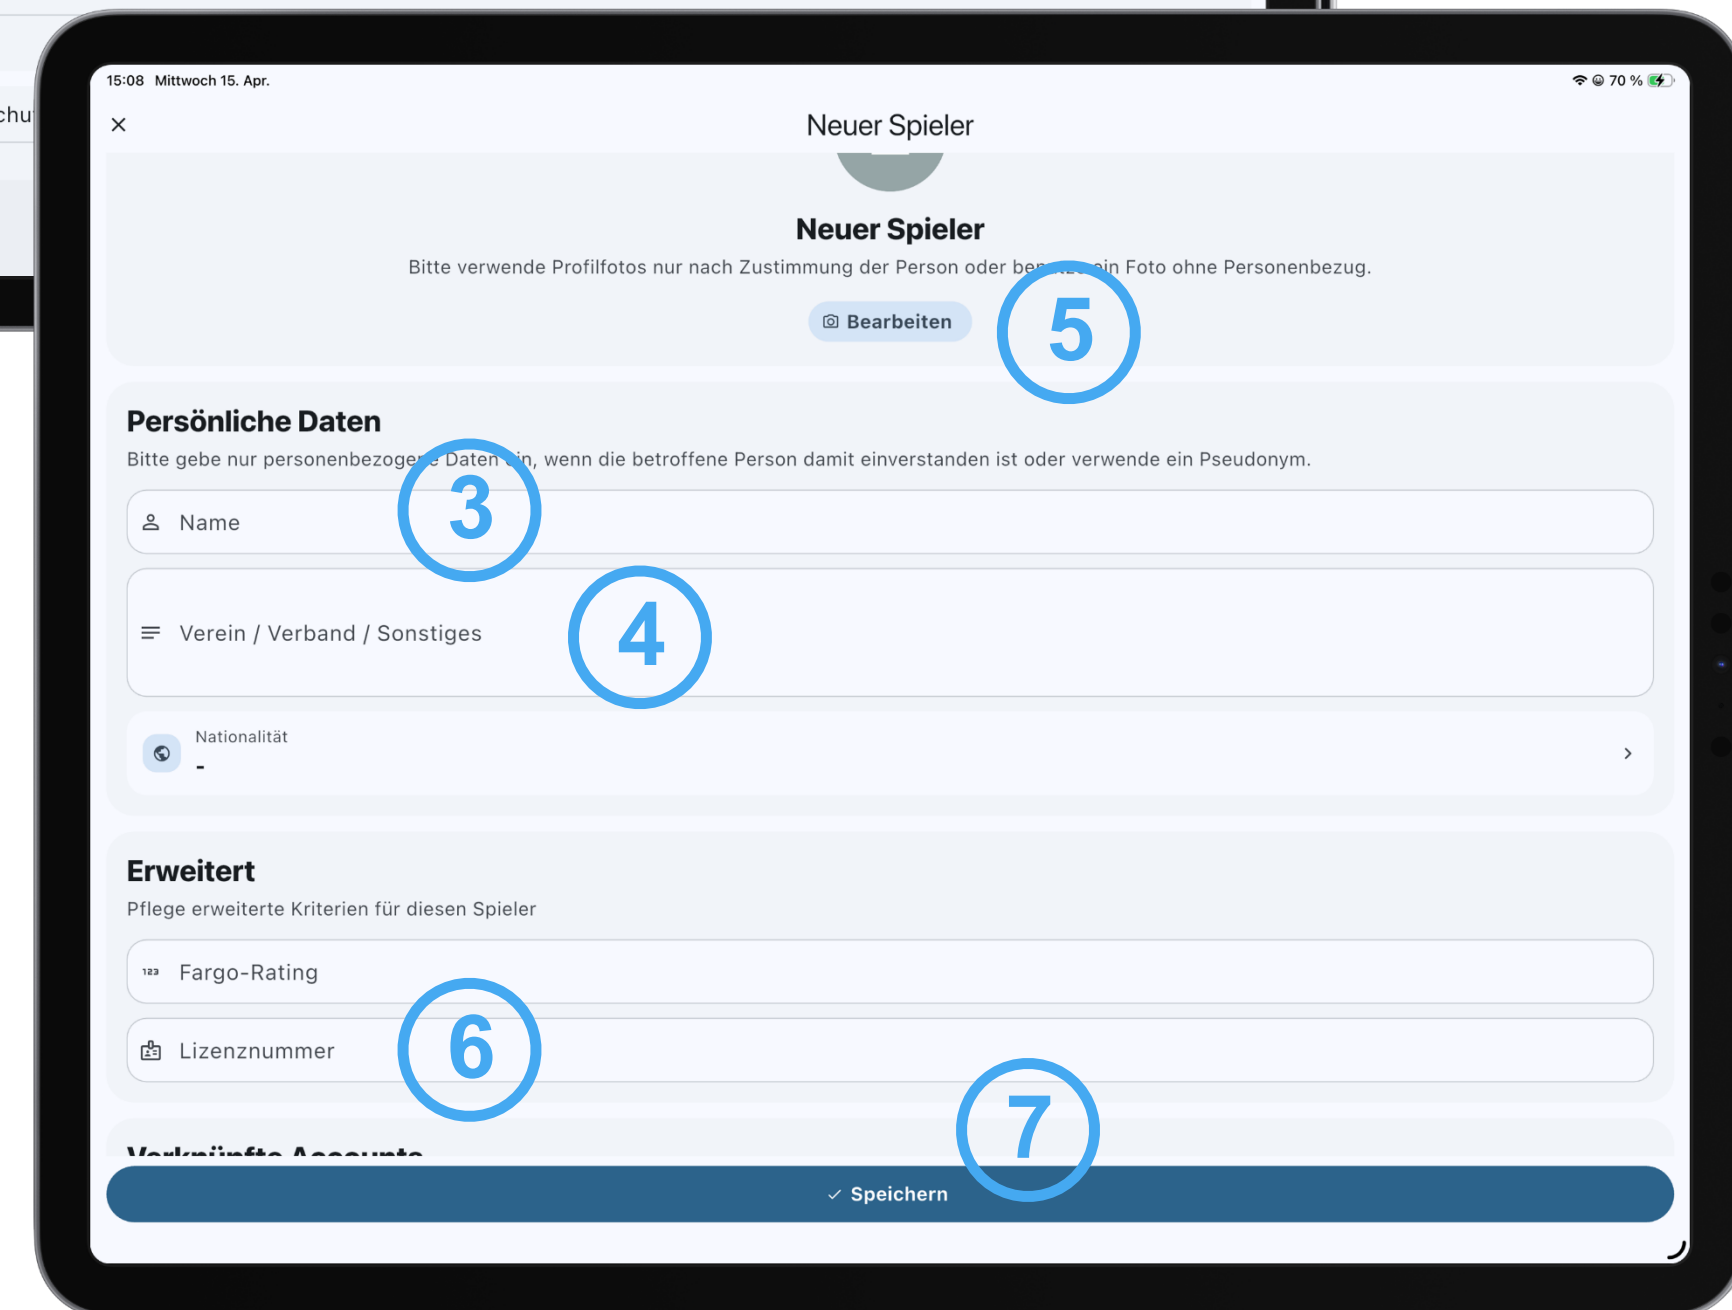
chu

15:08 Mittwoch 15. Apr.

70 %

×

Neuer Spieler

Neuer Spieler

Bitte verwende Profilfotos nur nach Zustimmung der Person oder be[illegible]ein Foto ohne Personenbezug.

Bearbeiten

5

Persönliche Daten

Bitte gebe nur personenbezoge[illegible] Daten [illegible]n, wenn die betroffene Person damit einverstanden ist oder verwende ein Pseudonym.

Name

3

Verein / Verband / Sonstiges

4

Nationalität

-

Erweitert

Pflege erweiterte Kriterien für diesen Spieler

123 Fargo-Rating

Lizenznummer

6

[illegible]

7

Speichern